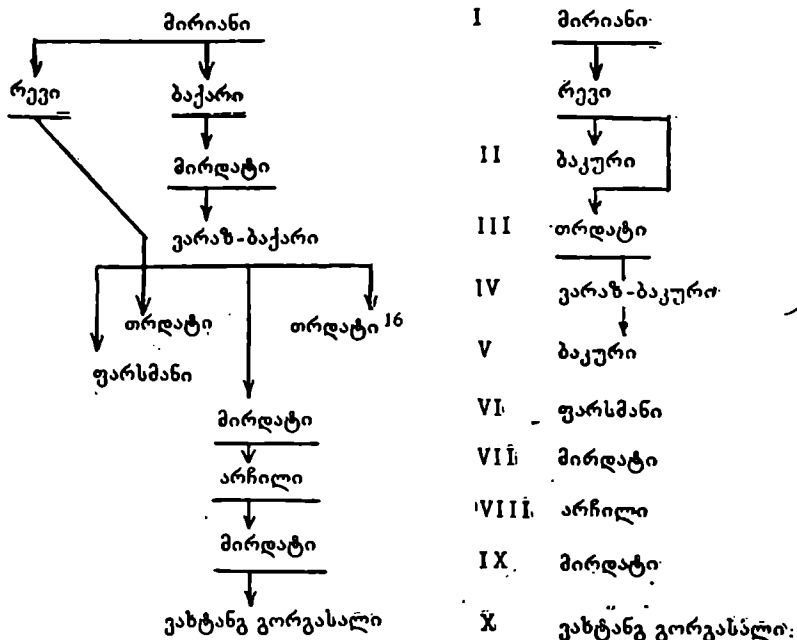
მირიანი
რევი
ბაქარი
მირდატი
ვარაზ-ბაქარი
თრდატი
თრდატი $^{16}$
ფარსმანი
მირდატი
არჩილი
მირდატი
ვახტანგ გორგასალი

I მირიანი
რევი
II ბაკური
III თრდატი
IV ვარაზ-ბაკური
V ბაკური
VI ფარსმანი
VII მირდატი
VIII არჩილი
IX მირდატი
X ვახტანგ გორგასალი